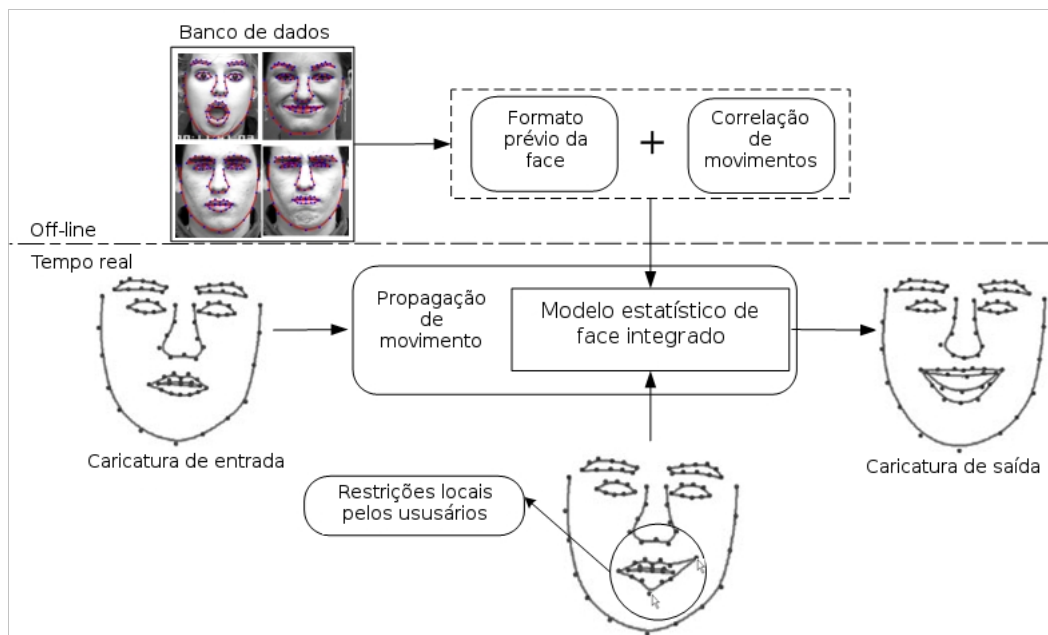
Banco de dados

Formato prévio da face

+

Correlação de movimentos

Off-line

Tempo real

Propagação de movimento

Modelo estatístico de face integrado

Caricatura de entrada

Caricatura de saída

Restrições locais pelos ususários